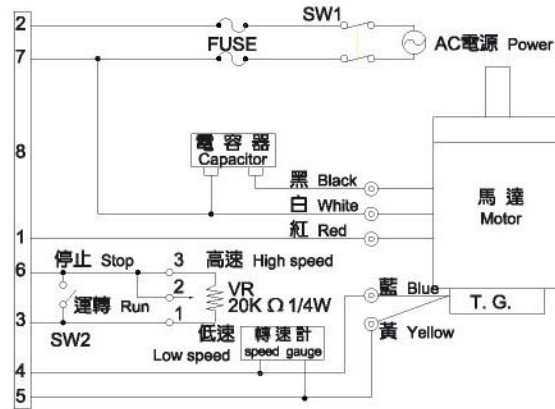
2
7
8
1
6
3
4
5

SW1
FUSE
AC電源 Power

電容器
Capacitor

黑 Black
白 White
紅 Red

馬達
Motor

停止 Stop
3 高速 High speed
2
1
VR
20K Ω 1/4W
運轉 Run
SW2
低速
Low speed
轉速計
speed gauge

藍 Blue
黃 Yellow
T. G.